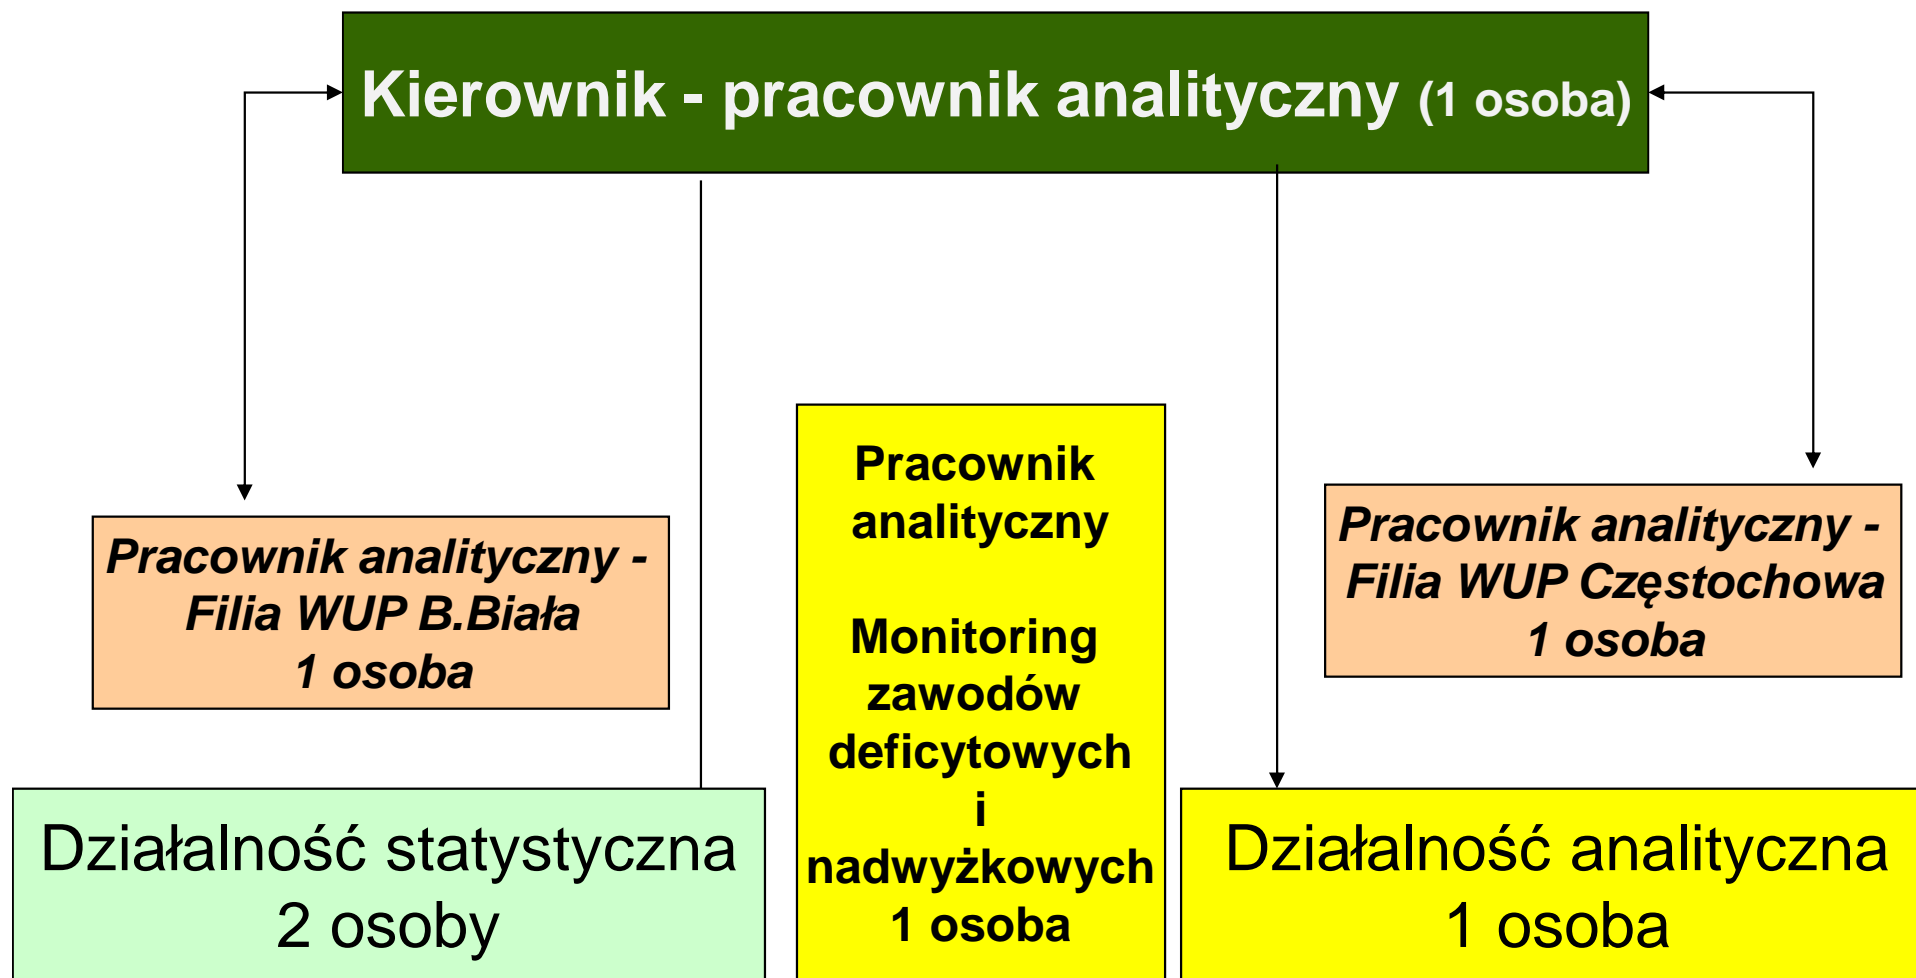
Kierownik - pracownik analityczny (1 osoba)

Pracownik analityczny - Filia WUP B.Biała 1 osoba

Pracownik analityczny

Monitoring zawodów deficytowych i nadwyżkowych 1 osoba

Pracownik analityczny - Filia WUP Częstochowa 1 osoba

Działalność statystyczna 2 osoby

Działalność analityczna 1 osoba